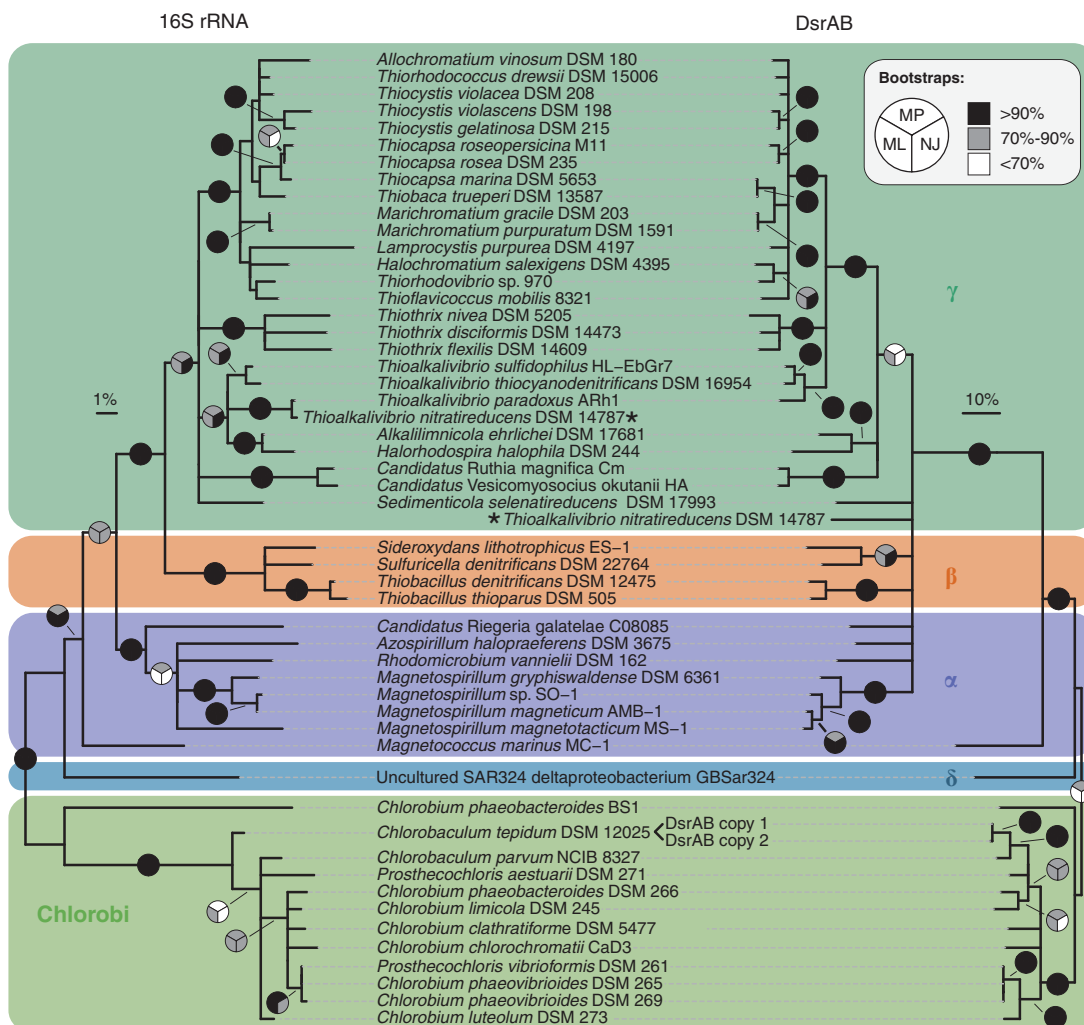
16S rRNA

DsrAB

Bootstraps:

MP
ML
NJ

>90%
70%-90%
<70%

Allochromatium vinosum DSM 180
Thiorhodococcus drewsii DSM 15006
Thiocystis violacea DSM 208
Thiocystis violascens DSM 198
Thiocystis gelatinosa DSM 215
Thiocapsa roseopersicina M11
Thiocapsa rosea DSM 235
Thiocapsa marina DSM 5653
Thiobaca trueperi DSM 13587
Marichromatium gracile DSM 203
Marichromatium purpuratum DSM 1591
Lamprocystis purpurea DSM 4197
Halochromatium salexigens DSM 4395
Thiorhodovibrio sp. 970
Thioflavicoccus mobilis 8321
Thiothrix nivea DSM 5205
Thiothrix disciformis DSM 14473
Thiothrix flexilis DSM 14609
Thioalkalivibrio sulfidophilus HL-EbGr7
Thioalkalivibrio thiocyanodenitrificans DSM 16954
Thioalkalivibrio paradoxus ARh1
Thioalkalivibrio nitratireducens DSM 14787★
Alkalilimnicola ehrlichei DSM 17681
Halorhodospira halophila DSM 244
Candidatus Ruthia magnifica Cm
Candidatus Vesicomyosocius okutanii HA
Sedimenticola selenatireducens DSM 17993
★ Thioalkalivibrio nitratireducens DSM 14787

γ

1%

10%

Sideroxydans lithotrophicus ES-1
Sulfuricella denitrificans DSM 22764
Thiobacillus denitrificans DSM 12475
Thiobacillus thioparus DSM 505

β

Candidatus Riegeria galatelae C08085
Azospirillum halopraeferens DSM 3675
Rhodomicrobium vannielii DSM 162
Magnetospirillum gryphiswaldense DSM 6361
Magnetospirillum sp. SO-1
Magnetospirillum magneticum AMB-1
Magnetospirillum magnetotacticum MS-1
Magnetococcus marinus MC-1

α

Uncultured SAR324 deltaproteobacterium GBSar324

δ

Chlorobium phaeobacteroides BS1
Chlorobaculum tepidum DSM 12025
DsrAB copy 1
DsrAB copy 2
Chlorobaculum parvum NCIB 8327
Prosthecochloris aestuarii DSM 271
Chlorobium phaeobacteroides DSM 266
Chlorobium limicola DSM 245
Chlorobium clathratiforme DSM 5477
Chlorobium chlorochromatii CaD3
Prosthecochloris vibrioformis DSM 261
Chlorobium phaeovibrioides DSM 265
Chlorobium phaeovibrioides DSM 269
Chlorobium luteolum DSM 273

Chlorobi